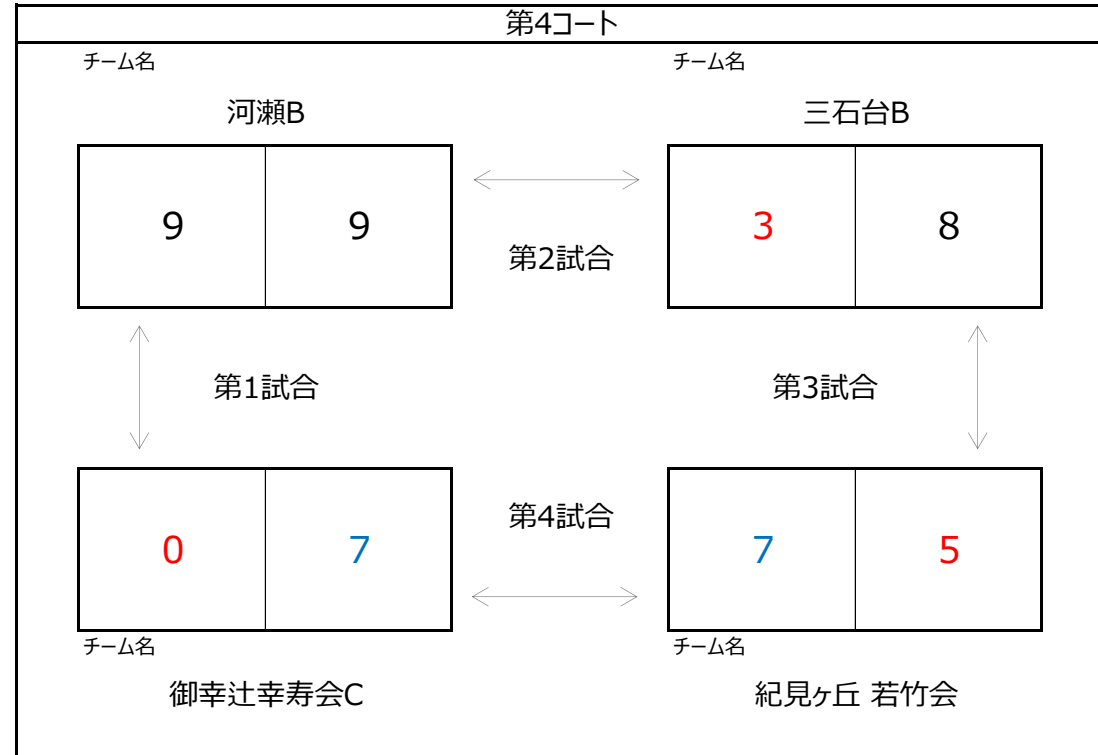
第4コート

チーム名

河瀬B

| 9 | 9 |
|---|---|

チーム名

三石台B

| 3 | 8 |
|---|---|

第2試合

第1試合

第3試合

第4試合

| 0 | 7 |
|---|---|

チーム名

御幸辻幸寿会C

| 7 | 5 |
|---|---|

チーム名

紀見ヶ丘 若竹会